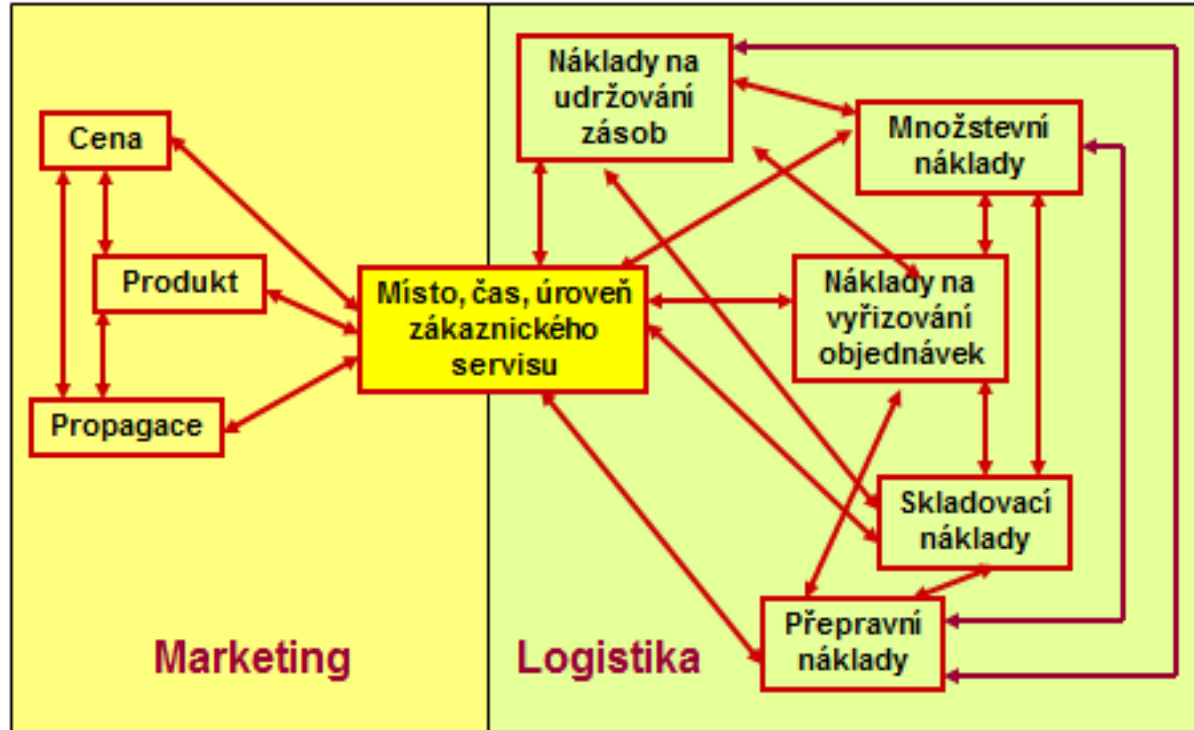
Cena

Produkt

Propagace

Místo, čas, úroveň zákaznického servisu

Náklady na udržování zásob

Množstevní náklady

Náklady na vyřizování objednávek

Skladovací náklady

Přepravní náklady

Marketing

Logistika